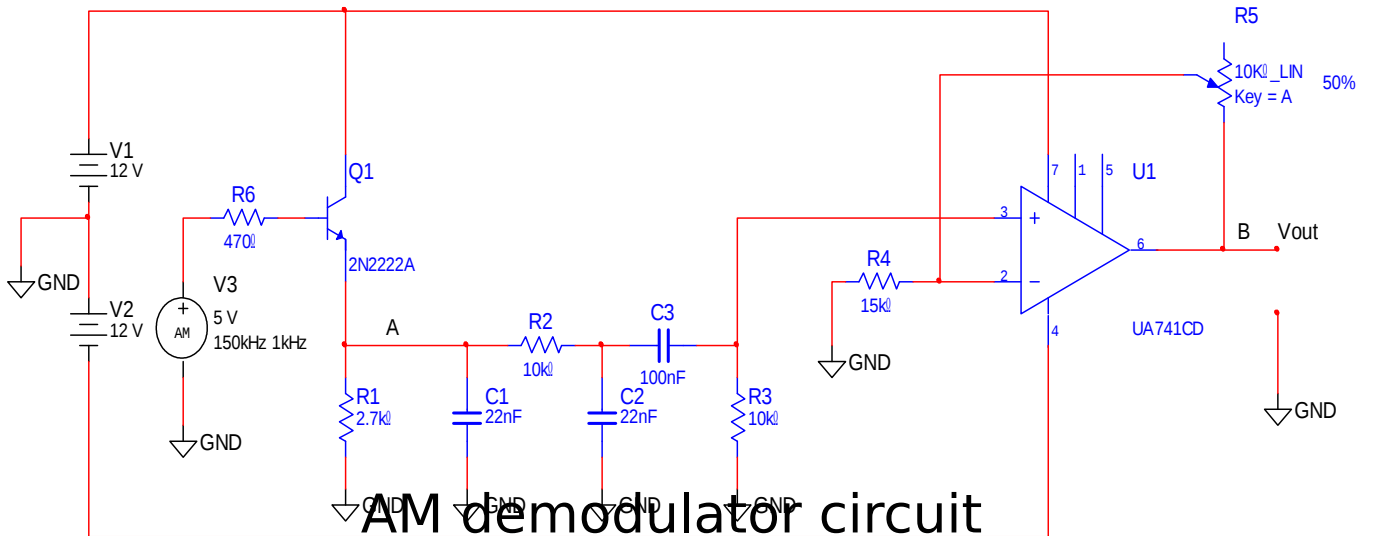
R5

10KΩ_LIN
Key = A

50%

V1
12 V

Q1

7 1 5

U1

R6
470Ω

3 +

6

B Vout

GND

V3

2N2222A

R4

2 −

V2
12 V

AM

5 V
150kHz 1kHz

15kΩ

GND

A

R2

C3

4

UA741CD

10kΩ

100nF

R1
2.7kΩ

C1
22nF

C2
22nF

R3
10kΩ

GND

GND

GND GND GND GND

AM demodulator circuit